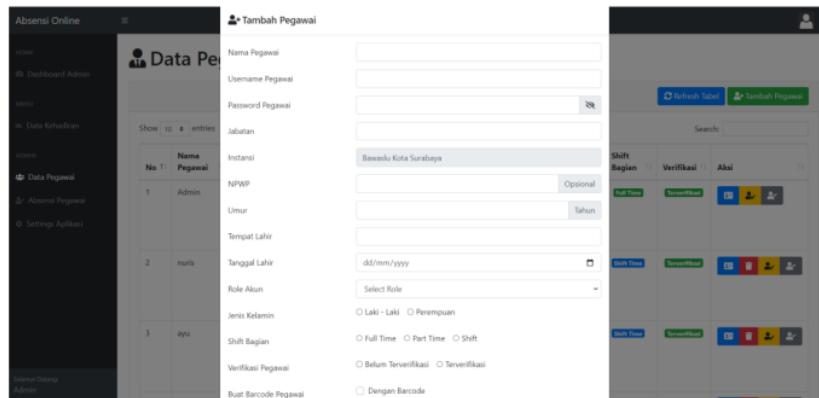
Absensi Online

HOME
Dashboard Admin
MENU
Data Kehadiran
ADMIN
Data Pegawai
Absensi Pegawai
Settings Aplikasi

Selamat Datang
Admin

Data Pe

Show 10 entries

| No | Nama Pegawai |
|---|---|
| 1 | Admin |
| 2 | nuris |
| 3 | ayu |

Refresh Tabel
Tambah Pegawai
Search:

| Shift Bagian | Verifikasi | Aksi |
|---|---|---|
| Full Time | Terverifikasi | |
| Shift Time | Terverifikasi | |
| Shift Time | Terverifikasi | |

Tambah Pegawai

Nama Pegawai
Username Pegawai
Password Pegawai
Jabatan
Instansi: Bawaslu Kota Surabaya
NPWP: Opsional
Umur: Tahun
Tempat Lahir
Tanggal Lahir: dd/mm/yyyy
Role Akun: Select Role
Jenis Kelamin: Laki - Laki Perempuan
Shift Bagian: Full Time Part Time Shift
Verifikasi Pegawai: Belum Terverifikasi Terverifikasi
Buat Barcode Pegawai: Dengan Barcode